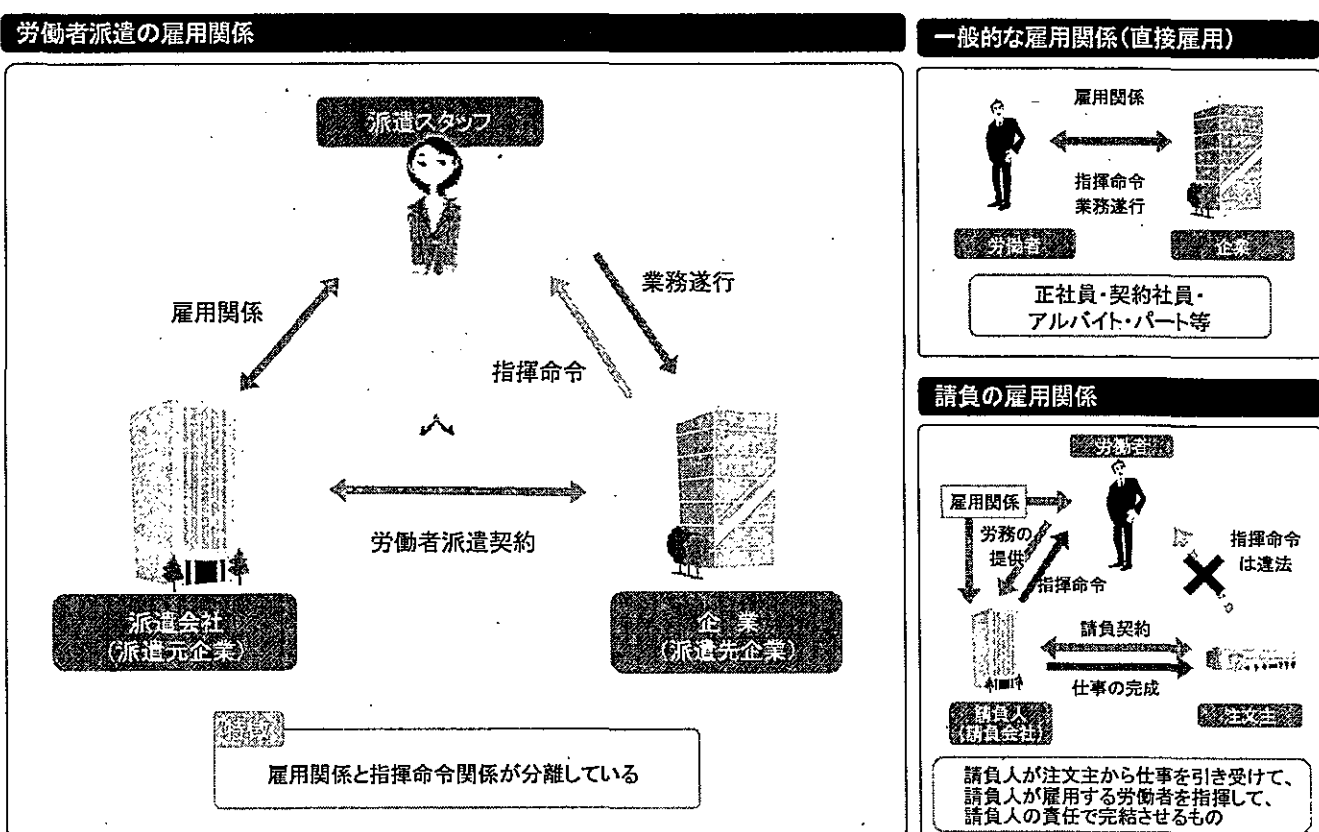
労働者派遣の雇用関係

派遣スタッフ

雇用関係

業務遂行

指揮命令

労働者派遣契約

派遣会社
(派遣元企業)

企業
(派遣先企業)

特徴

雇用関係と指揮命令関係が分離している

一般的な雇用関係(直接雇用)

雇用関係

指揮命令
業務遂行

労働者

企業

正社員・契約社員・
アルバイト・パート等

請負の雇用関係

労働者

雇用関係

労務の提供

指揮命令

指揮命令は違法

請負契約

仕事の完成

請負人
(請負会社)

注文主

請負人が注文主から仕事を引き受けて、請負人が雇用する労働者を指揮して、請負人の責任で完結させるもの